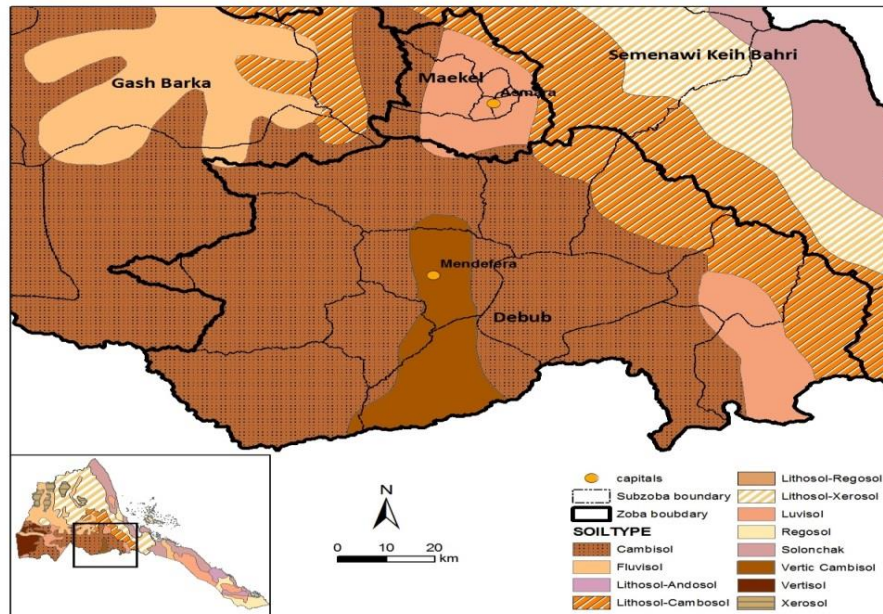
Gash Barka

Maekel

Asmara

Semenawi Keih Bahri

Mendefera

Debub

N

0 10 20 km

capitals
Subzoba boundary
Zoba boubdary
SOILTYPE
Cambisol
Fluvisol
Lithosol-Andosol
Lithosol-Cambosol
Lithosol-Regosol
Lithosol-Xerosol
Luvisol
Regosol
Solonchak
Vertic Cambisol
Vertisol
Xerosol